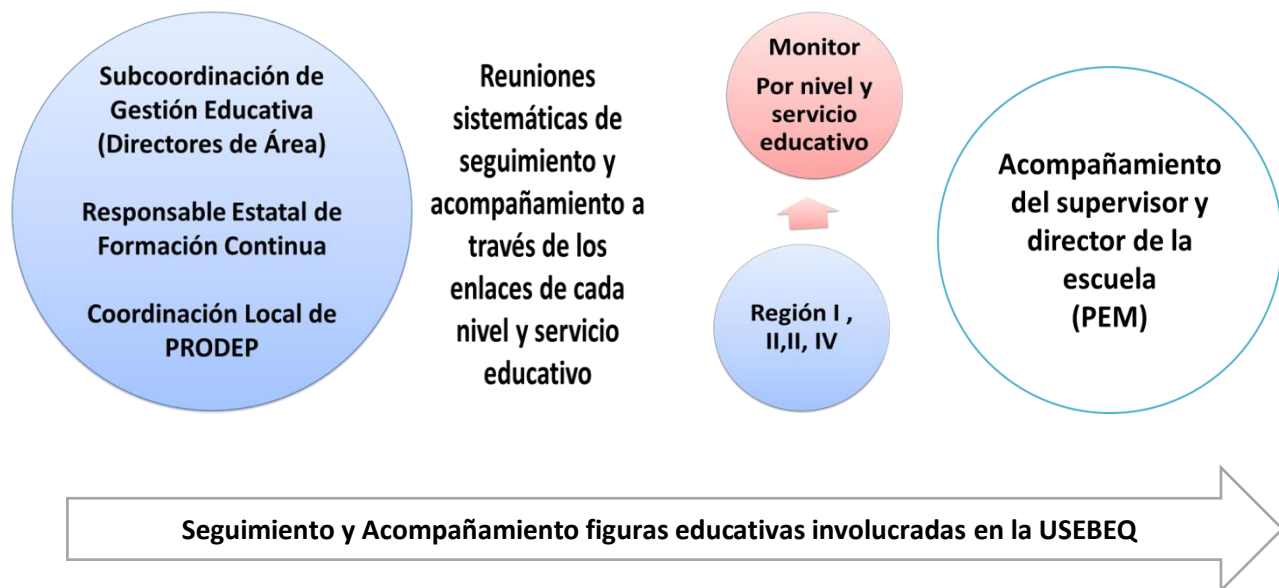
Subcoordinación de Gestión Educativa (Directores de Área)

Responsable Estatal de Formación Continua

Coordinación Local de PRODEP

Reuniones sistemáticas de seguimiento y acompañamiento a través de los enlaces de cada nivel y servicio educativo

Monitor

Por nivel y servicio educativo

Región I , II,II, IV

Acompañamiento del supervisor y director de la escuela (PEM)

Seguimiento y Acompañamiento figuras educativas involucradas en la USEBEQ